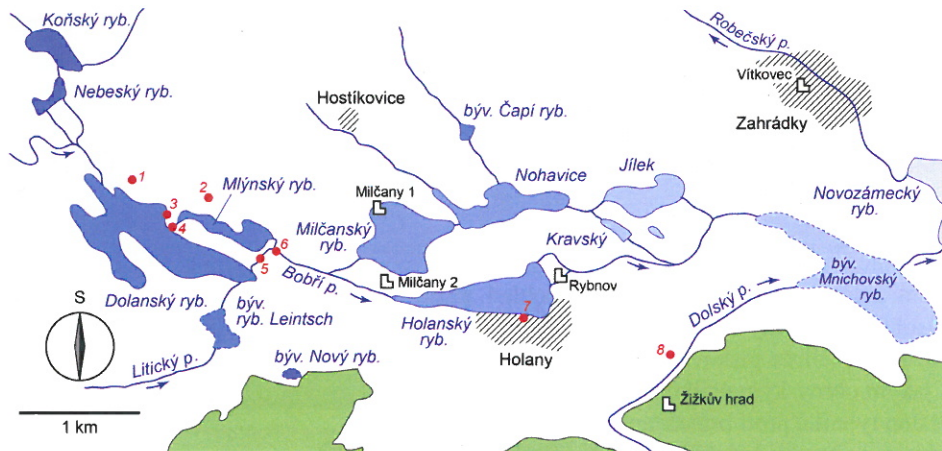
Koňský ryb.
Nebeský ryb.
Hostíkovice
býv. Čapí ryb.
Robečský p.
Vítkovec
Zahrádky
1
2
Mlýnský ryb.
3
4
Milčany 1
Nohavice
Jílek
Novozámecký ryb.
Milčanský ryb.
6
5
Kravský
Rybnov
Milčany 2
Bobří p.
býv. Mnichovský ryb.
S
Dolanský ryb.
býv. ryb. Leintsch
Holanský ryb.
7
Holany
Dolský p.
8
Litický p.
býv. Nový ryb.
Žižkův hrad
1 km